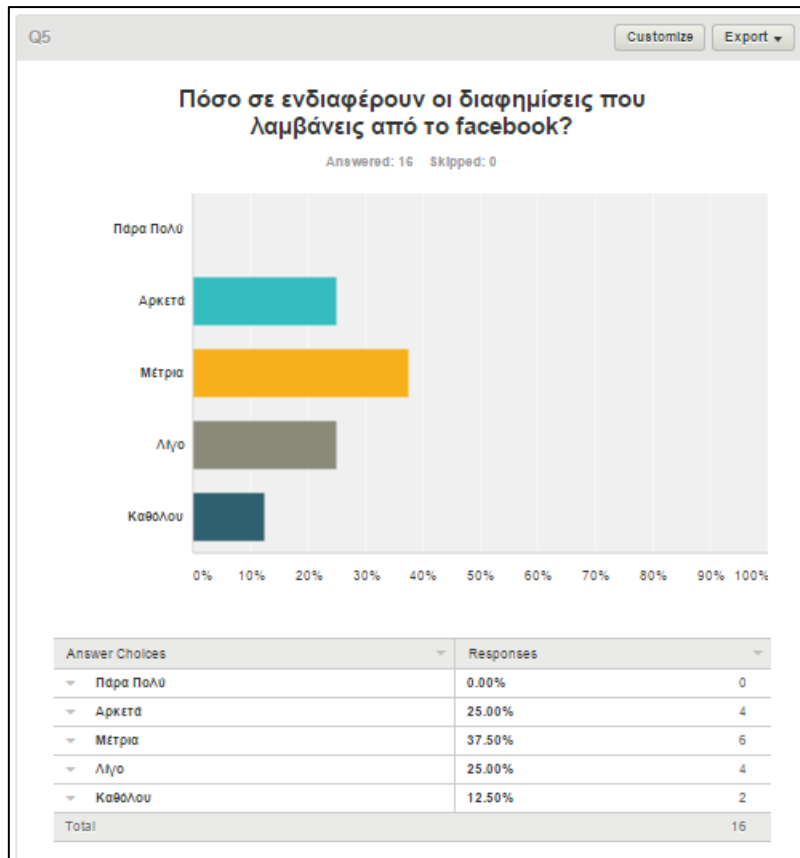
Q5

Customize Export

Πόσο σε ενδιαφέρουν οι διαφημίσεις που λαμβάνεις από το facebook?

Answered: 16 Skipped: 0

Πάρα Πολύ

Αρκετά

Μέτρια

Λιγο

Καθόλου

0% 10% 20% 30% 40% 50% 60% 70% 80% 90% 100%

| Answer Choices | Responses | |
|---|---|---|
| Πάρα Πολύ | 0.00% | 0 |
| Αρκετά | 25.00% | 4 |
| Μέτρια | 37.50% | 6 |
| Λιγο | 25.00% | 4 |
| Καθόλου | 12.50% | 2 |
| Total | | 16 |